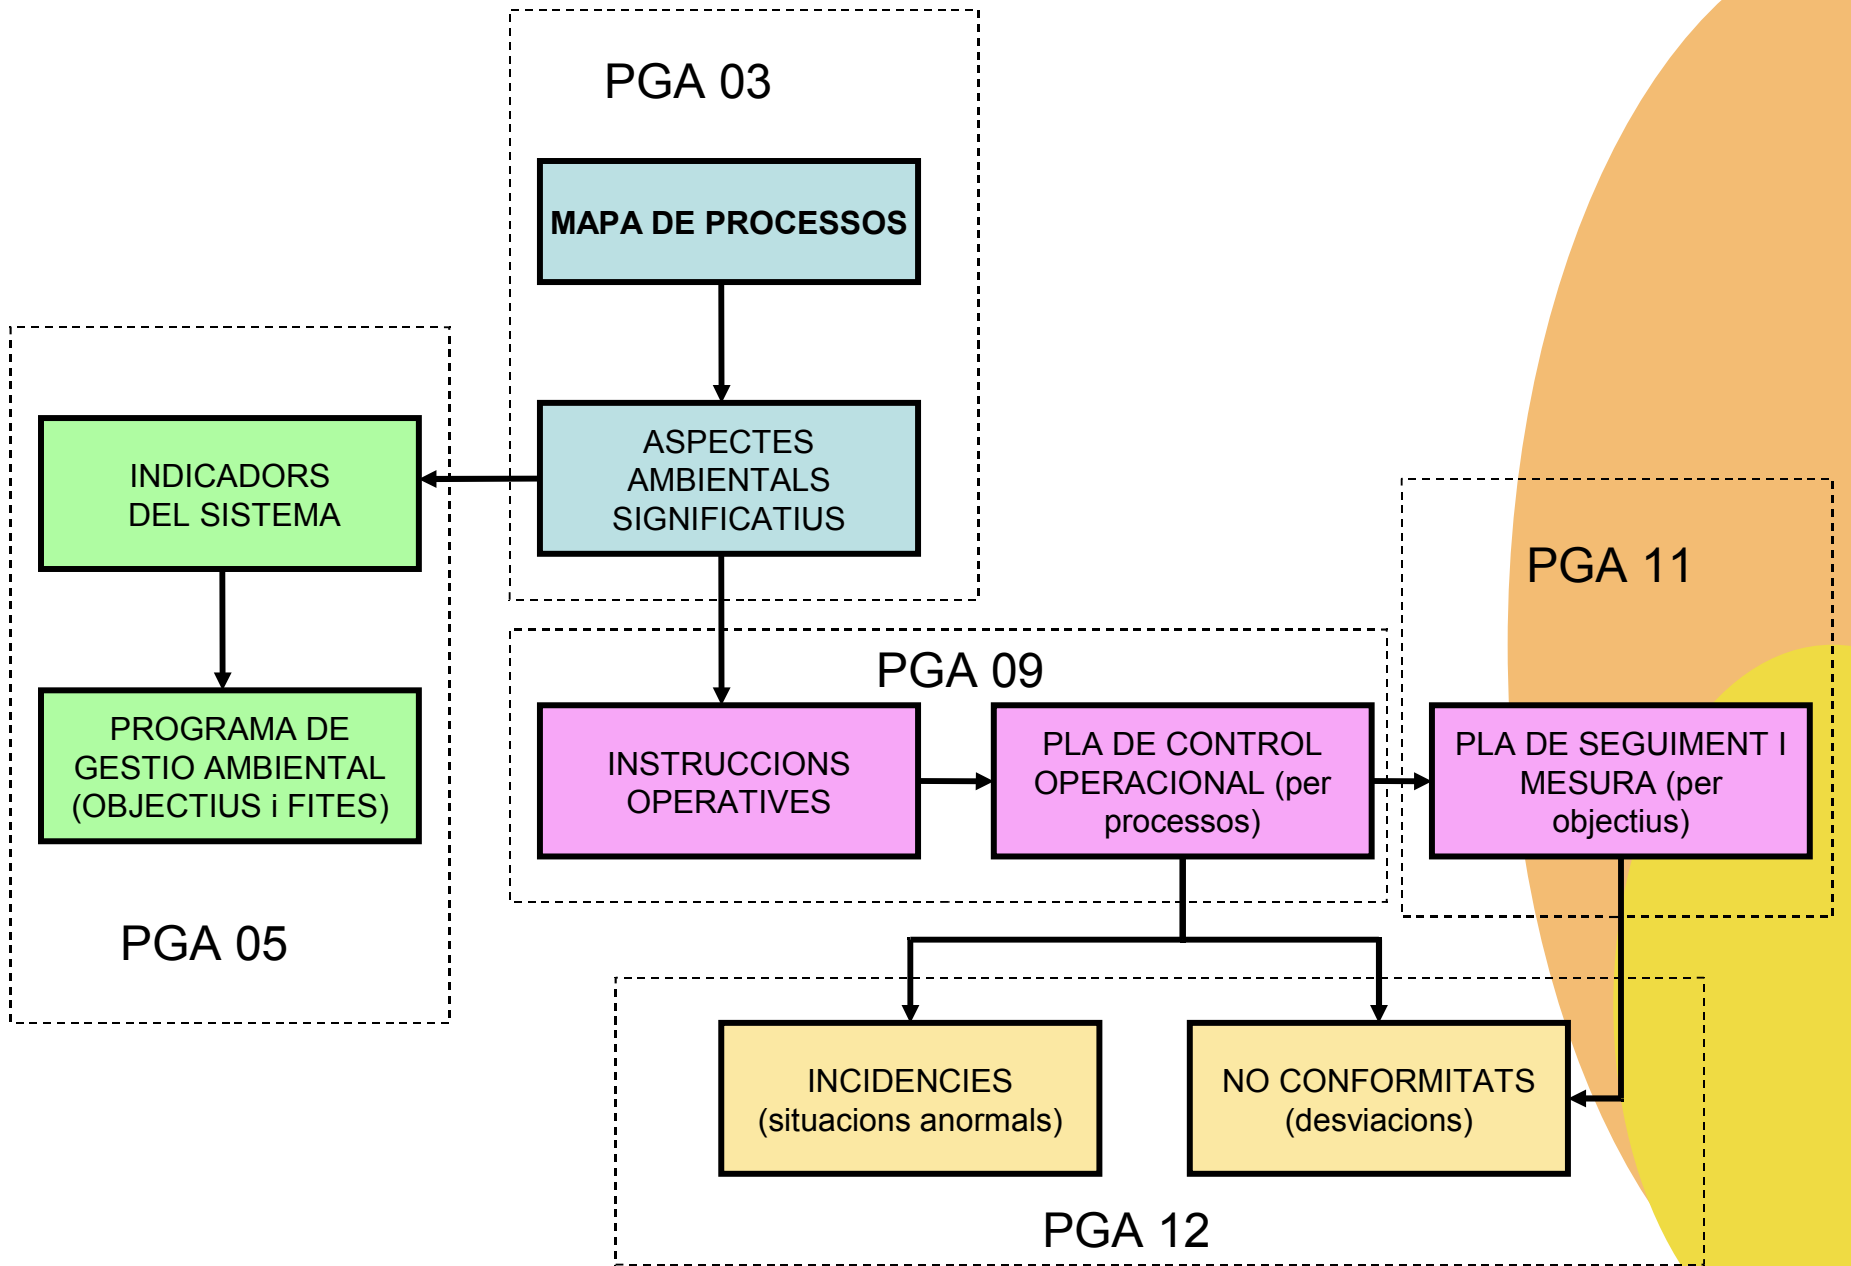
PGA 03

MAPA DE PROCESSOS

ASPECTES AMBIENTALS SIGNIFICATIUS

INDICADORS DEL SISTEMA

PROGRAMA DE GESTIO AMBIENTAL (OBJECTIUS i FITES)

PGA 05

PGA 09

INSTRUCCIONS OPERATIVES

PLA DE CONTROL OPERACIONAL (per processos)

PGA 11

PLA DE SEGUIMENT I MESURA (per objectius)

INCIDENCIES (situacions anormals)

NO CONFORMITATS (desviacions)

PGA 12